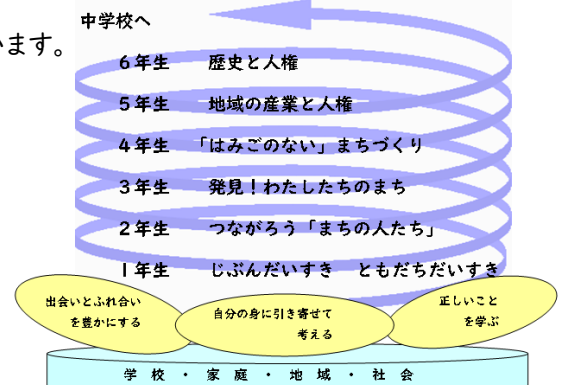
います。

中学校へ

6年生　歴史と人権

5年生　地域の産業と人権

4年生　「はみごのない」まちづくり

3年生　発見！わたしたちのまち

2年生　つながろう「まちの人たち」

1年生　じぶんだいすき　ともだちだいすき

出会いとふれ合いを豊かにする

自分の身に引き寄せて考える

正しいことを学ぶ

学校・家庭・地域・社会